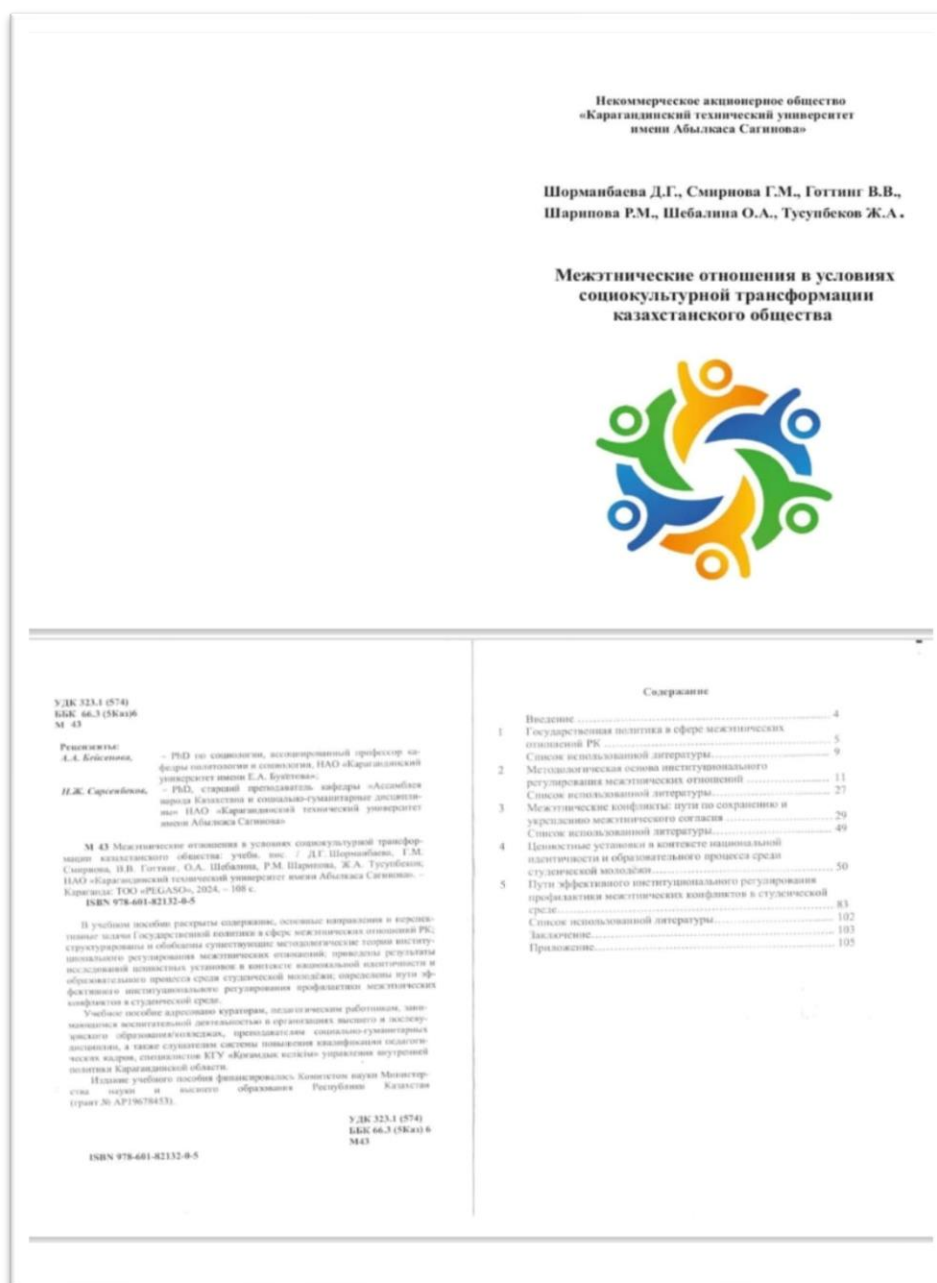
Некоммерческое акционерное общество
«Карагандинский технический университет
имени Абылкаса Сагинова»

Шорманбаева Д.Г., Смирнова Г.М., Готтинг В.В.,
Шарипова Р.М., Шебалина О.А., Тусупбеков Ж.А.

Межэтнические отношения в условиях
социокультурной трансформации
казахстанского общества

УДК 323.1 (574)
ББК 66.3 (5Каз)6
М 43

Рецензенты:
А.А. Бейсенова, – PhD по социологии, ассоциированный профессор кафедры политологии и социологии, НАО «Карагандинский университет имени Е.А. Букетова»;
Н.Ж. Сарсенбеков, – PhD, старший преподаватель кафедры «Ассамблея народа Казахстана и социально-гуманитарные дисциплины» НАО «Карагандинский технический университет имени Абылкаса Сагинова»

М 43 Межэтнические отношения в условиях социокультурной трансформации казахстанского общества: учеб. пос. / Д.Г. Шорманбаева, Г.М. Смирнова, В.В. Готтинг, О.А. Шебалина, Р.М. Шарипова, Ж.А. Тусупбеков; НАО «Карагандинский технический университет имени Абылкаса Сагинова». – Караганда: ТОО «PEGASO», 2024. – 108 с.
ISBN 978-601-82132-0-5

В учебном пособии раскрыты содержание, основные направления и перспективные задачи Государственной политики в сфере межэтнических отношений РК; структурированы и обобщены существующие методологические теории институционального регулирования межэтнических отношений; приведены результаты исследований ценностных установок в контексте национальной идентичности и образовательного процесса среди студенческой молодёжи; определены пути эффективного институционального регулирования профилактики межэтнических конфликтов в студенческой среде.

Учебное пособие адресовано кураторам, педагогическим работникам, занимающимся воспитательной деятельностью в организациях высшего и послевузовского образования/колледжах, преподавателям социально-гуманитарных дисциплин, а также слушателям системы повышения квалификации педагогических кадров, специалистов КГУ «Қоғамдық келісім» управления внутренней политики Карагандинской области.

Издание учебного пособия финансировалось Комитетом науки Министерства науки и высшего образования Республики Казахстан (грант № AP19678453).

УДК 323.1 (574)
ББК 66.3 (5Каз) 6
М43

ISBN 978-601-82132-0-5

Содержание

Введение .......... 4
1 Государственная политика в сфере межэтнических отношений РК .......... 5
Список использованной литературы .......... 9
2 Методологическая основа институционального регулирования межэтнических отношений .......... 11
Список использованной литературы .......... 27
3 Межэтнические конфликты: пути по сохранению и укреплению межэтнического согласия .......... 29
Список использованной литературы .......... 49
4 Ценностные установки в контексте национальной идентичности и образовательного процесса среди студенческой молодёжи .......... 50
5 Пути эффективного институционального регулирования профилактики межэтнических конфликтов в студенческой среде .......... 83
Список использованной литературы .......... 102
Заключение .......... 103
Приложение .......... 105